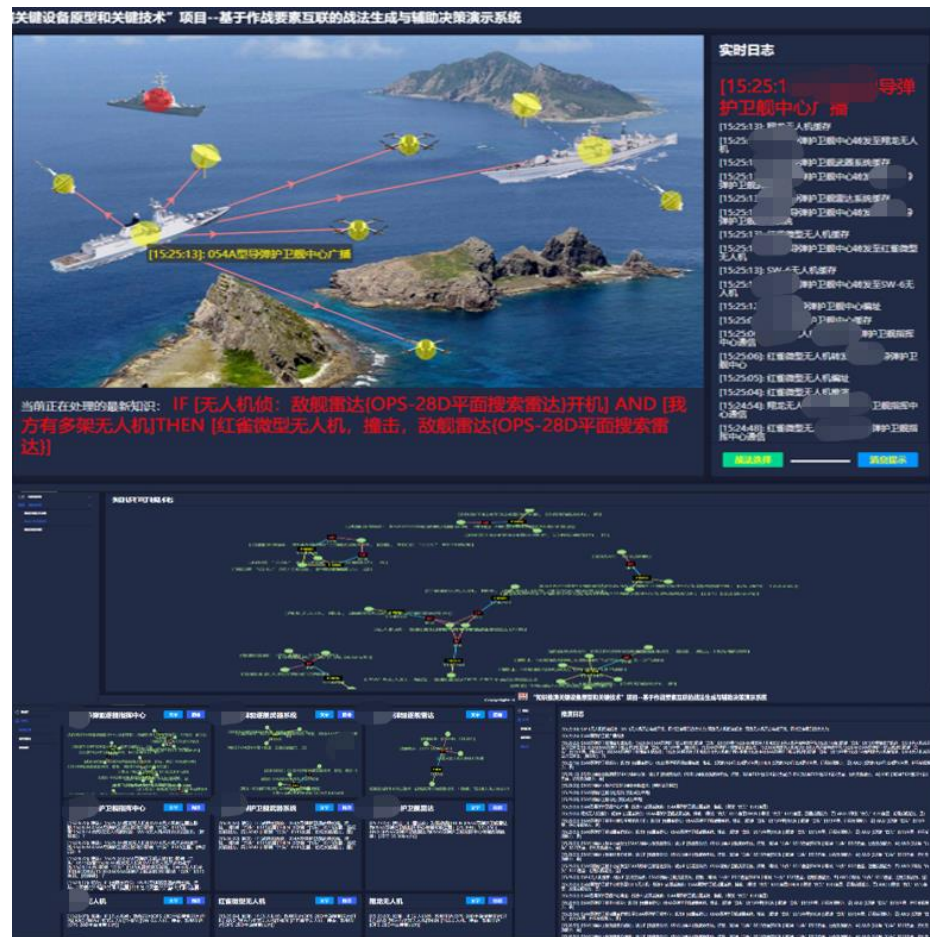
关键设备原型和关键技术"项目--基于作战要素互联的战法生成与辅助决策演示系统

实时日志

[15:25:1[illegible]导弹护卫舰中心广播

[15:25:13]: 054A型导弹护卫舰中心广播

当前正在处理的最新知识：IF [无人机侦：敌舰雷达(OPS-28D平面搜索雷达)开机] AND [我方有多架无人机]THEN [红雀微型无人机，撞击，敌舰雷达(OPS-28D平面搜索雷达)]

[15:25:13]: 飓龙无人机缓存
[15:25:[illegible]弹护卫舰中心转发至飓龙无人机
[15:25:1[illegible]弹护卫舰武器系统缓存
[15:25:1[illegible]弹护卫舰中心转发至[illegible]
[15:25:1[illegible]弹护卫舰雷达系统缓存
[15:25:1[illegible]弹护卫舰中心转发至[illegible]
[15:25:1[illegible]微型无人机缓存
[15:25:1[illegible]弹护卫舰中心转发至红雀微型无人机
[15:25:13]: SW-6无人机缓存
[15:25:1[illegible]弹护卫舰中心转发至SW-6无人机
[15:25:1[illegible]弹护卫舰中心编址
[15:25:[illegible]护卫舰中心缓存
[15:25:0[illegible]人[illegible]弹护卫舰指挥中心通信
[15:25:06]: 红雀微型无人机转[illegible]弹护卫舰中心
[15:25:05]: 红雀微型无人机编址
[15:25:04]: 红雀微型无人机缓存
[15:24:54]: 飓龙无人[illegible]卫舰指挥中心通信
[15:24:48]: 红雀微型无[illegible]弹护卫舰指挥中心通信

战法选择
消息提示

知识可视化

导弹护卫舰指挥中心
导弹护卫舰武器系统
导弹护卫舰雷达
护卫舰指挥中心
护卫舰武器系统
护卫舰雷达
无人机
红雀微型无人机
飓龙无人机

"关键设备原型和关键技术"项目--基于作战要素互联的战法生成与辅助决策演示系统
推演日志
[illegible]